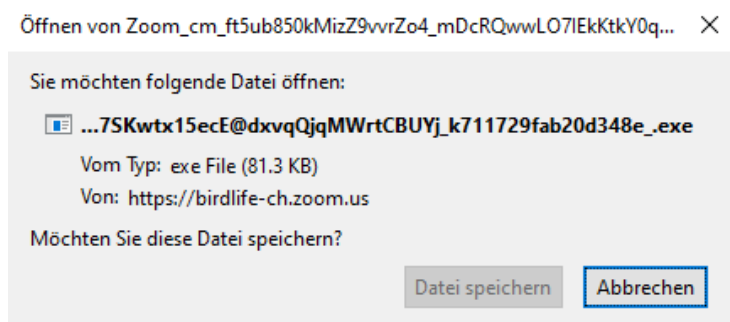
Öffnen von Zoom_cm_ft5ub850kMizZ9vvrZo4_mDcRQwwLO7lEkKtkY0q... ✕

Sie möchten folgende Datei öffnen:

...7SKwtx15ecE@dxvqQjqMWrtCBUYj_k711729fab20d348e_.exe

Vom Typ: exe File (81.3 KB)

Von: https://birdlife-ch.zoom.us

Möchten Sie diese Datei speichern?

Datei speichern | Abbrechen